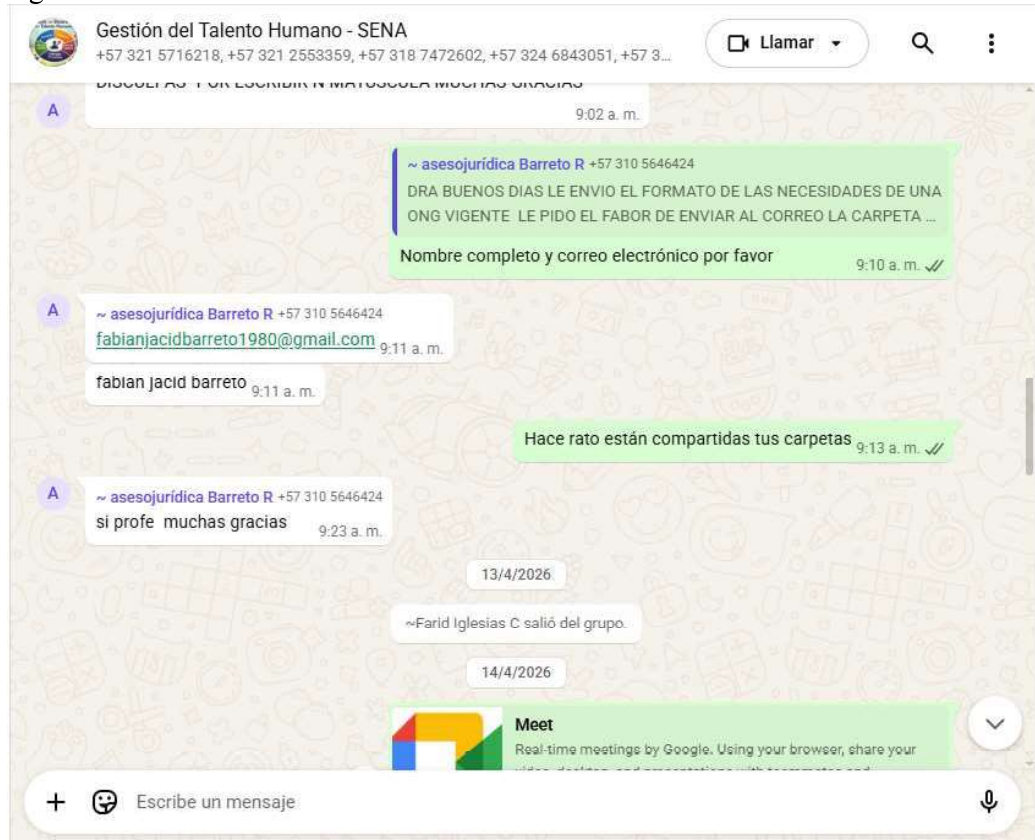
Gestión del Talento Humano - SENA
+57 321 5716218, +57 321 2553359, +57 318 7472602, +57 324 6843051, +57 3...

Llamar

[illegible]

A
9:02 a. m.

~ asesojurídica Barreto R +57 310 5646424
DRA BUENOS DIAS LE ENVIO EL FORMATO DE LAS NECESIDADES DE UNA ONG VIGENTE LE PIDO EL FABOR DE ENVIAR AL CORREO LA CARPETA ...

Nombre completo y correo electrónico por favor 9:10 a. m.

A
~ asesojurídica Barreto R +57 310 5646424
fabianjacidbarreto1980@gmail.com 9:11 a. m.

fabian jacid barreto 9:11 a. m.

Hace rato están compartidas tus carpetas 9:13 a. m.

A
~ asesojurídica Barreto R +57 310 5646424
si profe muchas gracias 9:23 a. m.

13/4/2026

~Farid Iglesias C salió del grupo.

14/4/2026

Meet
Real-time meetings by Google. Using your browser, share your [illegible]

Escribe un mensaje